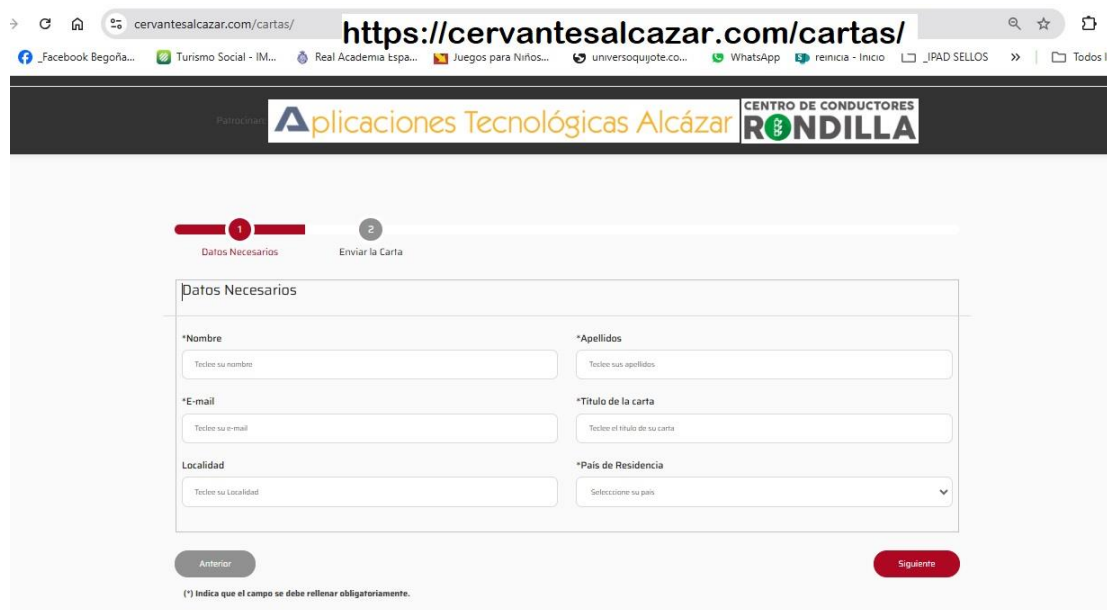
cervantesalcazar.com/cartas/ https://cervantesalcazar.com/cartas/

_Facebook Begoña... Turismo Social - IM... Real Academia Espa... Juegos para Niños... universoquijote.co... WhatsApp reinicia - Inicio _IPAD SELLOS » Todos l

Patrocinan: Aplicaciones Tecnológicas Alcázar CENTRO DE CONDUCTORES RONDILLA

1 Datos Necesarios
2 Enviar la Carta

Datos Necesarios

*Nombre
Teclee su nombre

*Apellidos
Teclee sus apellidos

*E-mail
Teclee su e-mail

*Titulo de la carta
Teclee el titulo de su carta

Localidad
Teclee su Localidad

*País de Residencia
Seleccione su país

Anterior

Siguiente

(*) Indica que el campo se debe rellenar obligatoriamente.